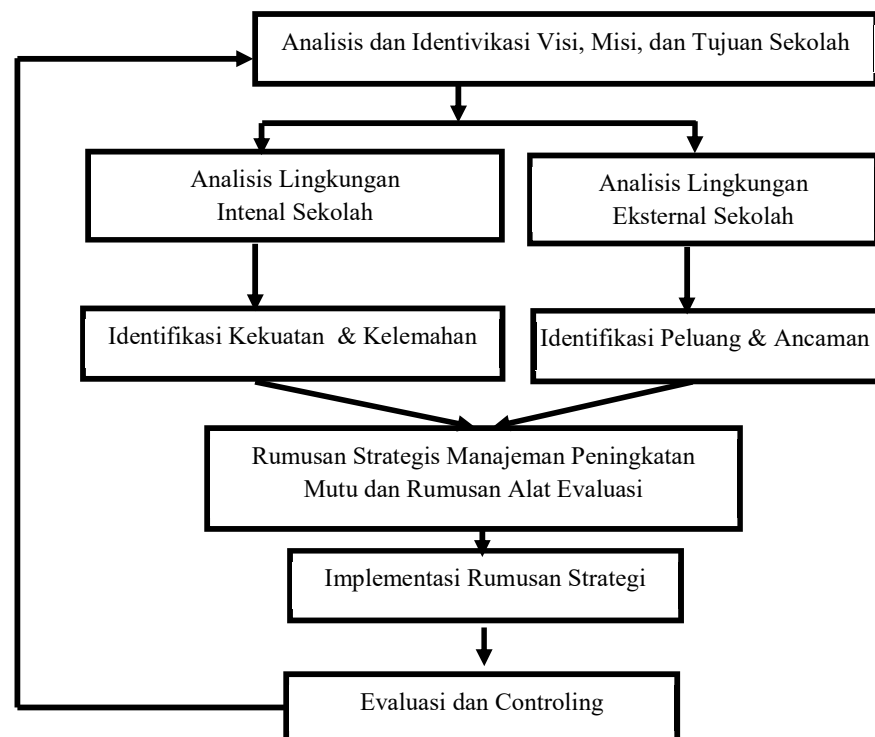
Analisis dan Identivikasi Visi, Misi, dan Tujuan Sekolah

Analisis Lingkungan Intenal Sekolah

Analisis Lingkungan Eksternal Sekolah

Identifikasi Kekuatan & Kelemahan

Identifikasi Peluang & Ancaman

Rumusan Strategis Manajeman Peningkatan Mutu dan Rumusan Alat Evaluasi

Implementasi Rumusan Strategi

Evaluasi dan Controling